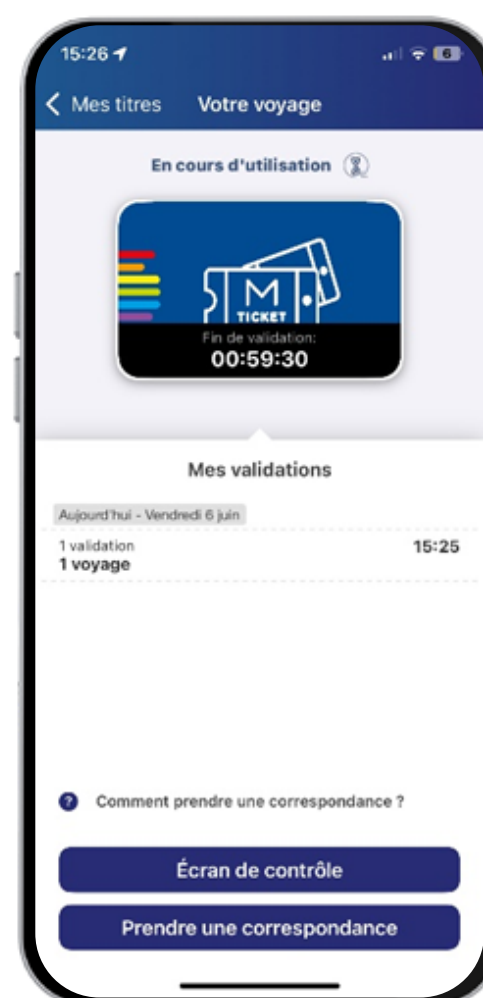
15:26

6

< Mes titres Votre voyage

En cours d'utilisation

M
TICKET

Fin de validation:
00:59:30

Mes validations

Aujourd'hui - Vendredi 6 juin

1 validation
1 voyage

15:25

Comment prendre une correspondance ?

Écran de contrôle

Prendre une correspondance